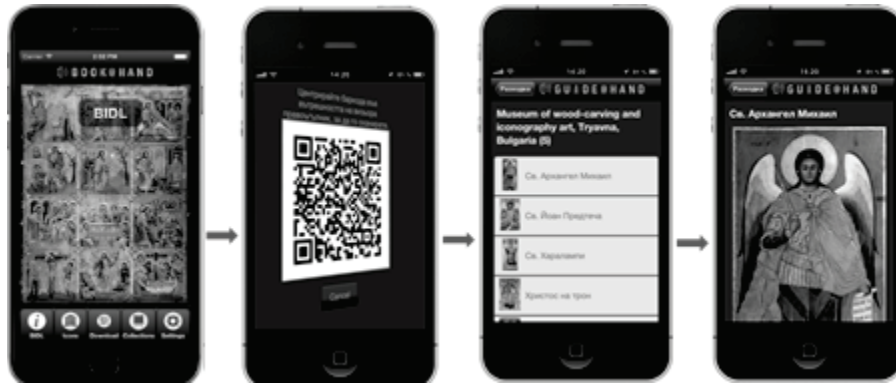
BOOK@HAND

BIDL

BIDL Icons Download Collections Settings

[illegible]

Cancel

14:20

GUIDE@HAND

Museum of wood-carving and iconography art, Tryavna, Bulgaria (5)

Св. Архангел Михаил

Св. Йоан Предтеча

Св. Харалампи

Христос на трон

14:20

GUIDE@HAND

Св. Архангел Михаил